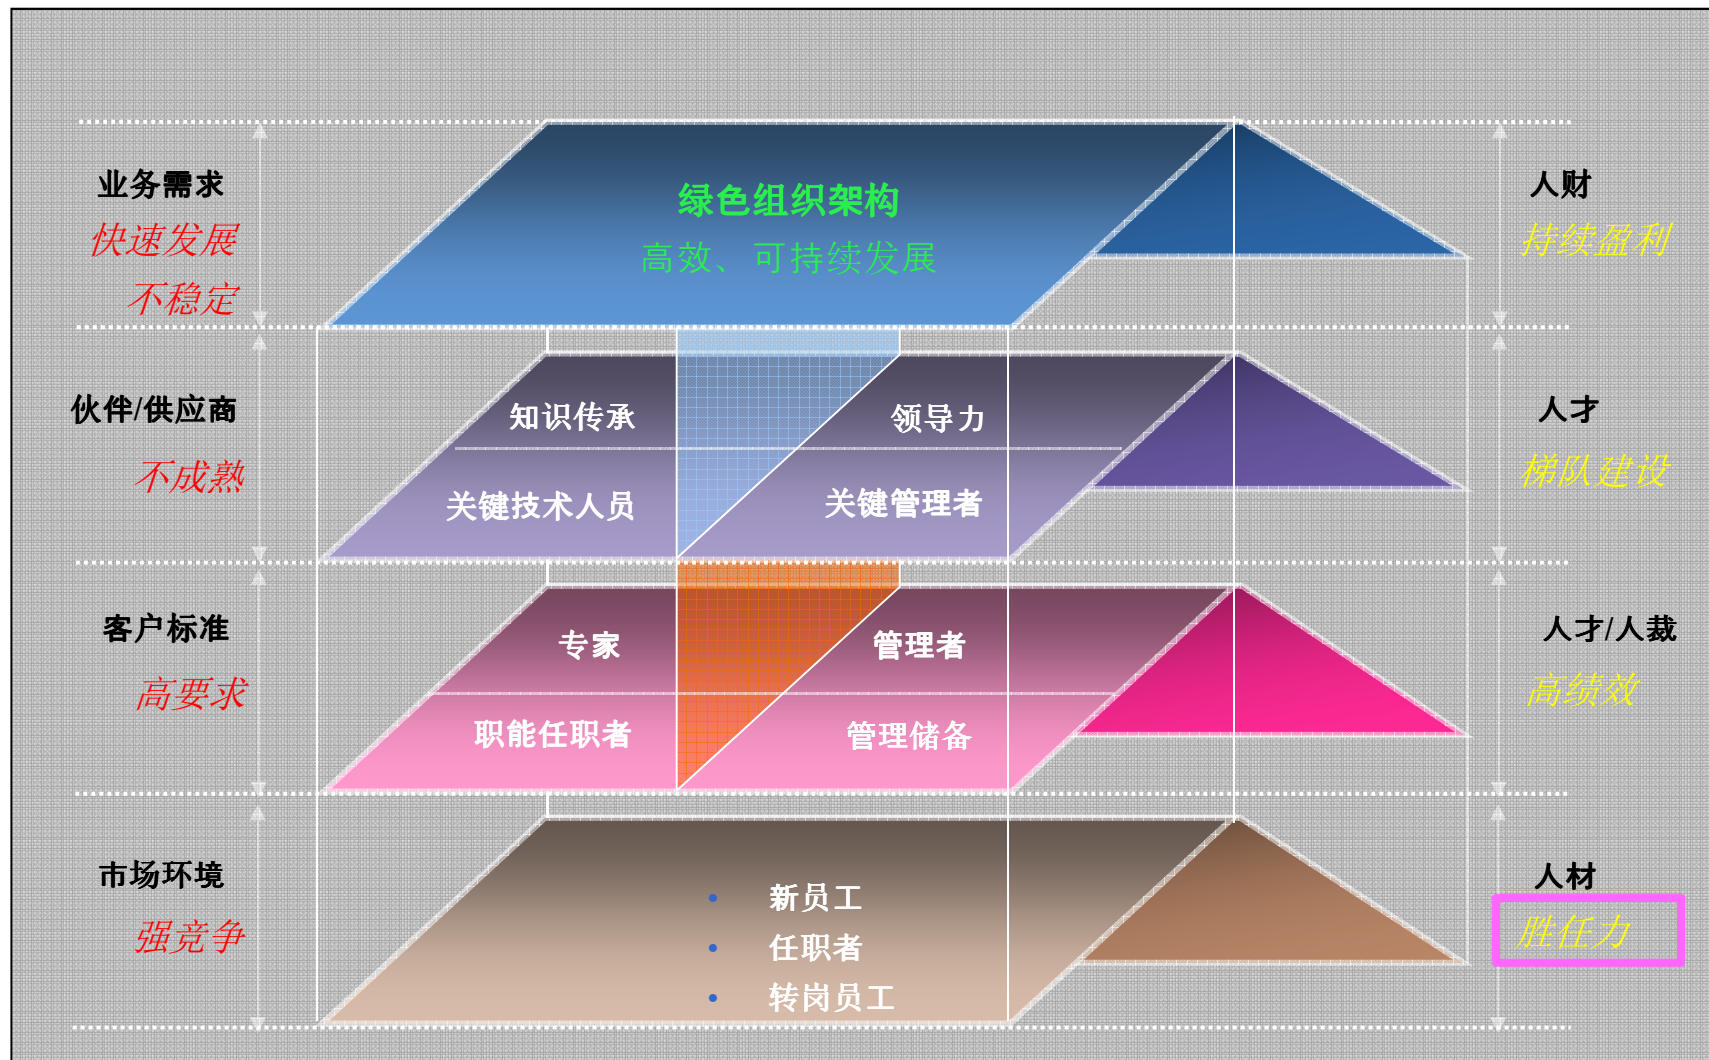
业务需求
快速发展
不稳定

绿色组织架构
高效、可持续发展

人财
持续盈利

伙伴/供应商
不成熟

知识传承
领导力
关键技术人员
关键管理者

人才
梯队建设

客户标准
高要求

专家
管理者
职能任职者
管理储备

人才/人裁
高绩效

市场环境
强竞争

• 新员工
• 任职者
• 转岗员工

人材
胜任力